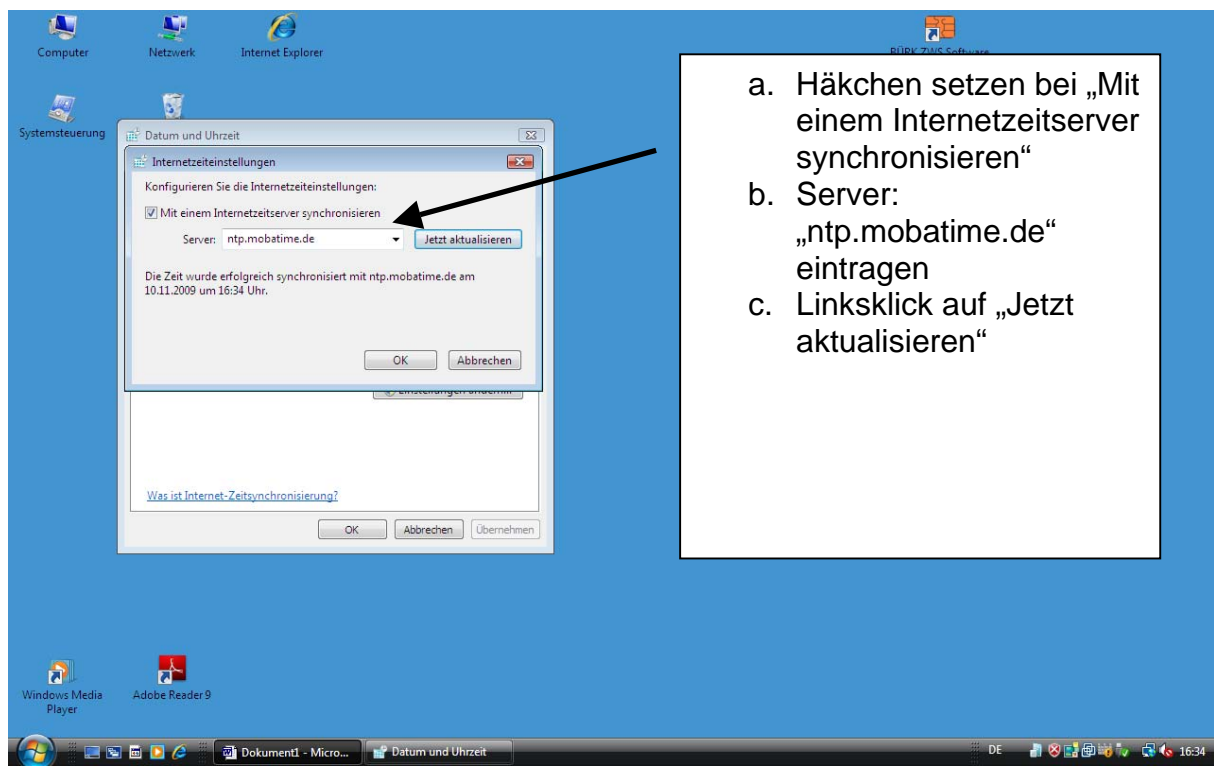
Computer
Netzwerk
Internet Explorer
BÜRK ZWS Software
Systemsteuerung

Datum und Uhrzeit
Internetzeiteinstellungen
Konfigurieren Sie die Internetzeiteinstellungen:
Mit einem Internetzeitserver synchronisieren
Server: ntp.mobatime.de
Jetzt aktualisieren
Die Zeit wurde erfolgreich synchronisiert mit ntp.mobatime.de am 10.11.2009 um 16:34 Uhr.
OK
Abbrechen
Einstellungen ändern...
Was ist Internet-Zeitsynchronisierung?
OK
Abbrechen
Übernehmen

a. Häkchen setzen bei „Mit einem Internetzeitserver synchronisieren"
b. Server: „ntp.mobatime.de" eintragen
c. Linksklick auf „Jetzt aktualisieren"

Windows Media Player
Adobe Reader 9
Dokument1 - Micro...
Datum und Uhrzeit
DE
16:34